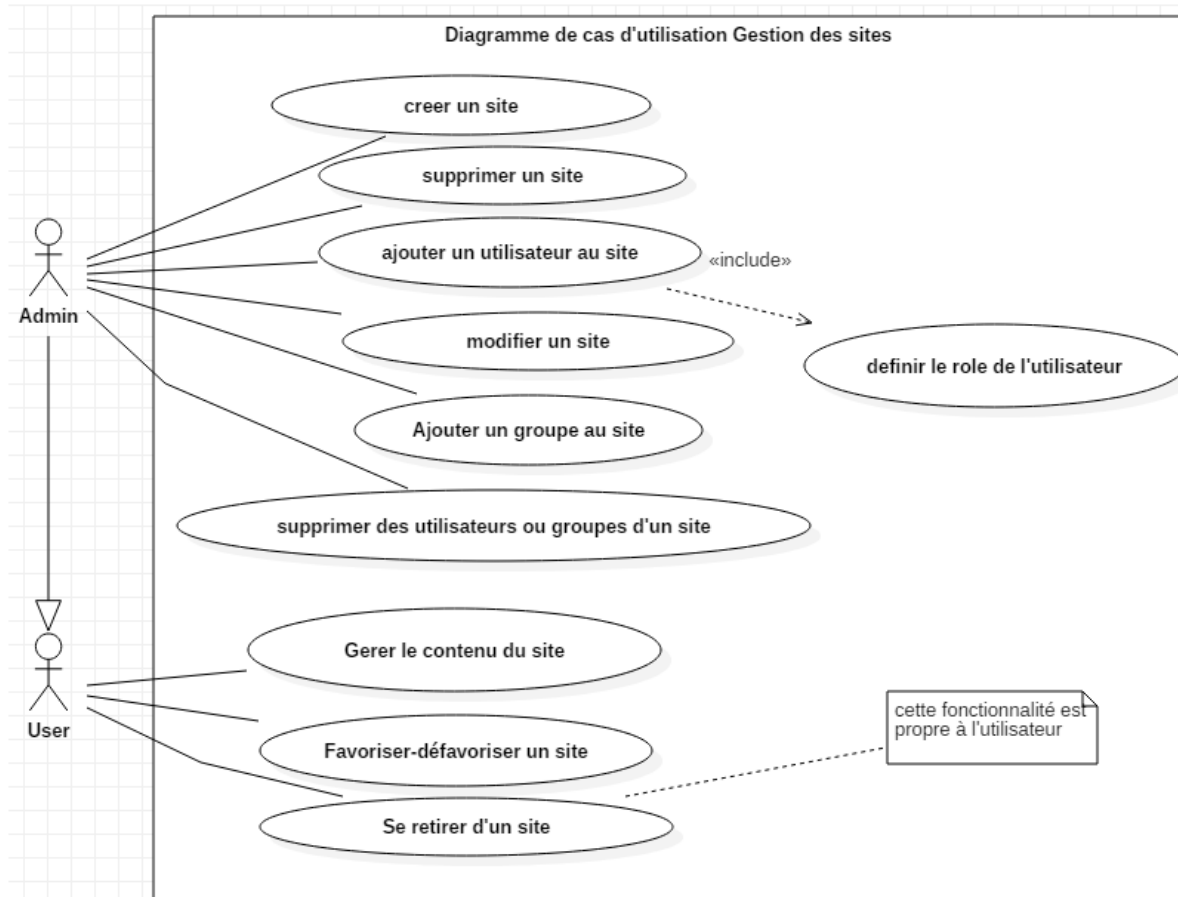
Diagramme de cas d'utilisation Gestion des sites

creer un site

supprimer un site

ajouter un utilisateur au site

«include»

definir le role de l'utilisateur

Admin

modifier un site

Ajouter un groupe au site

supprimer des utilisateurs ou groupes d'un site

Gerer le contenu du site

User

cette fonctionnalité est propre à l'utilisateur

Favoriser-défavoriser un site

Se retirer d'un site